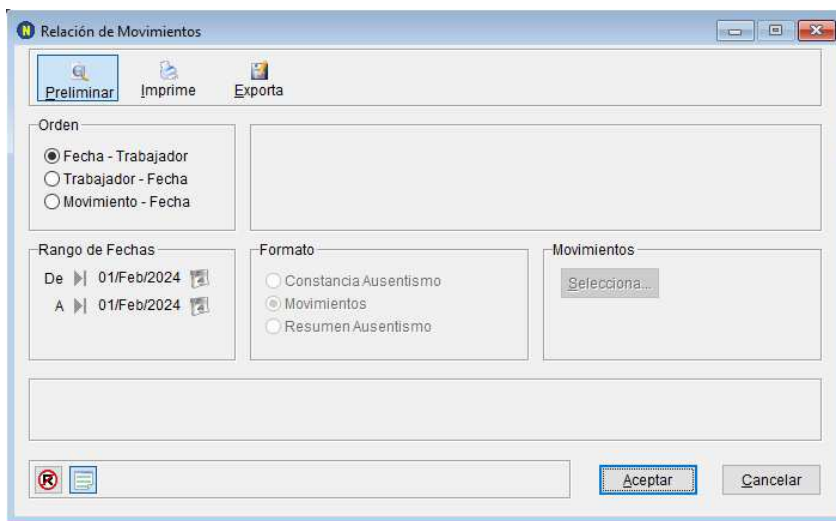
Relación de Movimientos

Preliminar
Imprime
Exporta

Orden
Fecha - Trabajador
Trabajador - Fecha
Movimiento - Fecha

Rango de Fechas
De 01/Feb/2024
A 01/Feb/2024

Formato
Constancia Ausentismo
Movimientos
Resumen Ausentismo

Movimientos
Selecciona...

Aceptar
Cancelar